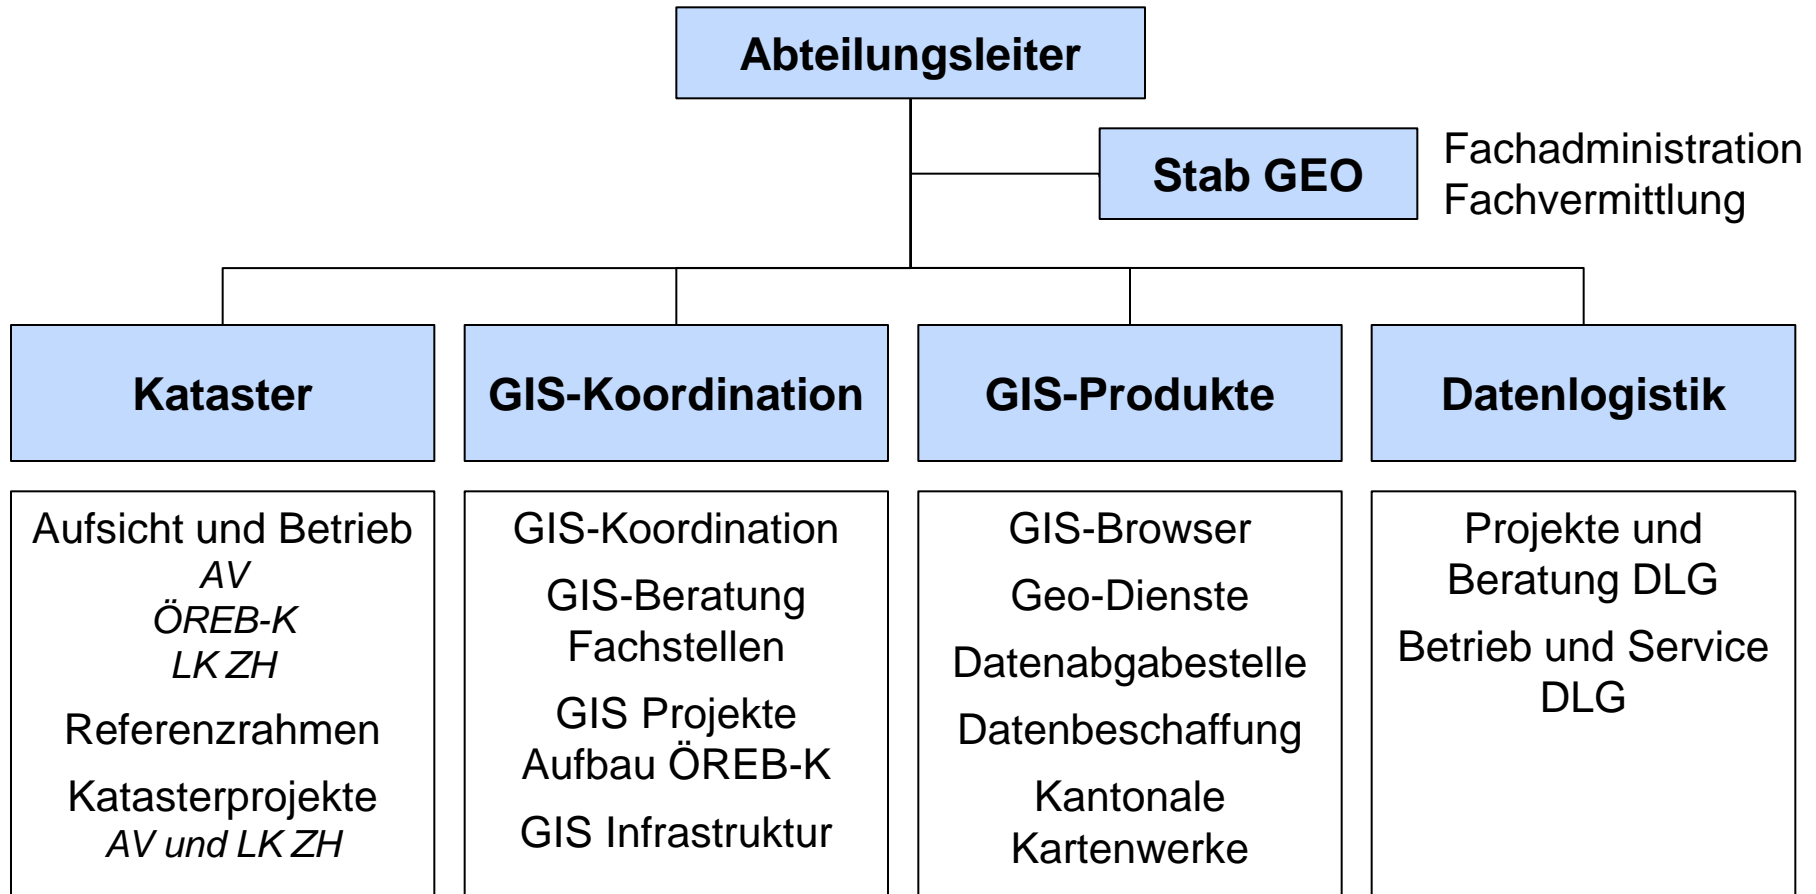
Abteilungsleiter

Stab GEO

Fachadministration
Fachvermittlung

Kataster

GIS-Koordination

GIS-Produkte

Datenlogistik

Aufsicht und Betrieb
*AV*
*ÖREB-K*
*LK ZH*

Referenzrahmen

Katasterprojekte
*AV und LK ZH*

GIS-Koordination

GIS-Beratung Fachstellen

GIS Projekte Aufbau ÖREB-K

GIS Infrastruktur

GIS-Browser

Geo-Dienste

Datenabgabestelle

Datenbeschaffung

Kantonale Kartenwerke

Projekte und Beratung DLG

Betrieb und Service DLG